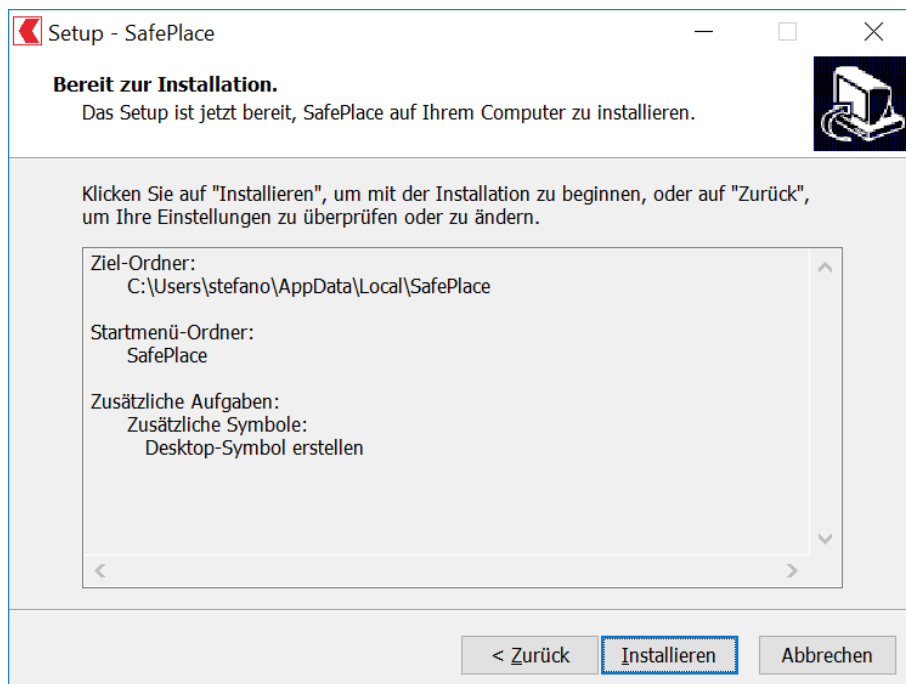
Setup - SafePlace

**Bereit zur Installation.**
Das Setup ist jetzt bereit, SafePlace auf Ihrem Computer zu installieren.

Klicken Sie auf "Installieren", um mit der Installation zu beginnen, oder auf "Zurück", um Ihre Einstellungen zu überprüfen oder zu ändern.

Ziel-Ordner:
C:\Users\stefano\AppData\Local\SafePlace

Startmenü-Ordner:
SafePlace

Zusätzliche Aufgaben:
Zusätzliche Symbole:
Desktop-Symbol erstellen

< Zurück
Installieren
Abbrechen